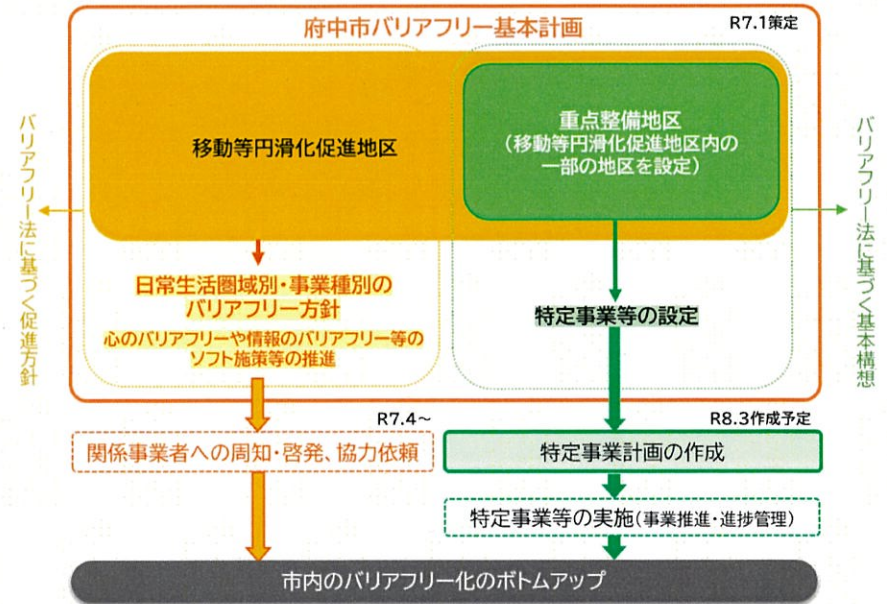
府中市バリアフリー基本計画

R7.1策定

バリアフリー法に基づく促進方針

移動等円滑化促進地区

重点整備地区
（移動等円滑化促進地区内の一部の地区を設定）

バリアフリー法に基づく基本構想

日常生活圏域別・事業種別のバリアフリー方針

心のバリアフリーや情報のバリアフリー等のソフト施策等の推進

特定事業等の設定

R7.4～

関係事業者への周知・啓発、協力依頼

R8.3作成予定

特定事業計画の作成

特定事業等の実施（事業推進・進捗管理）

市内のバリアフリー化のボトムアップ